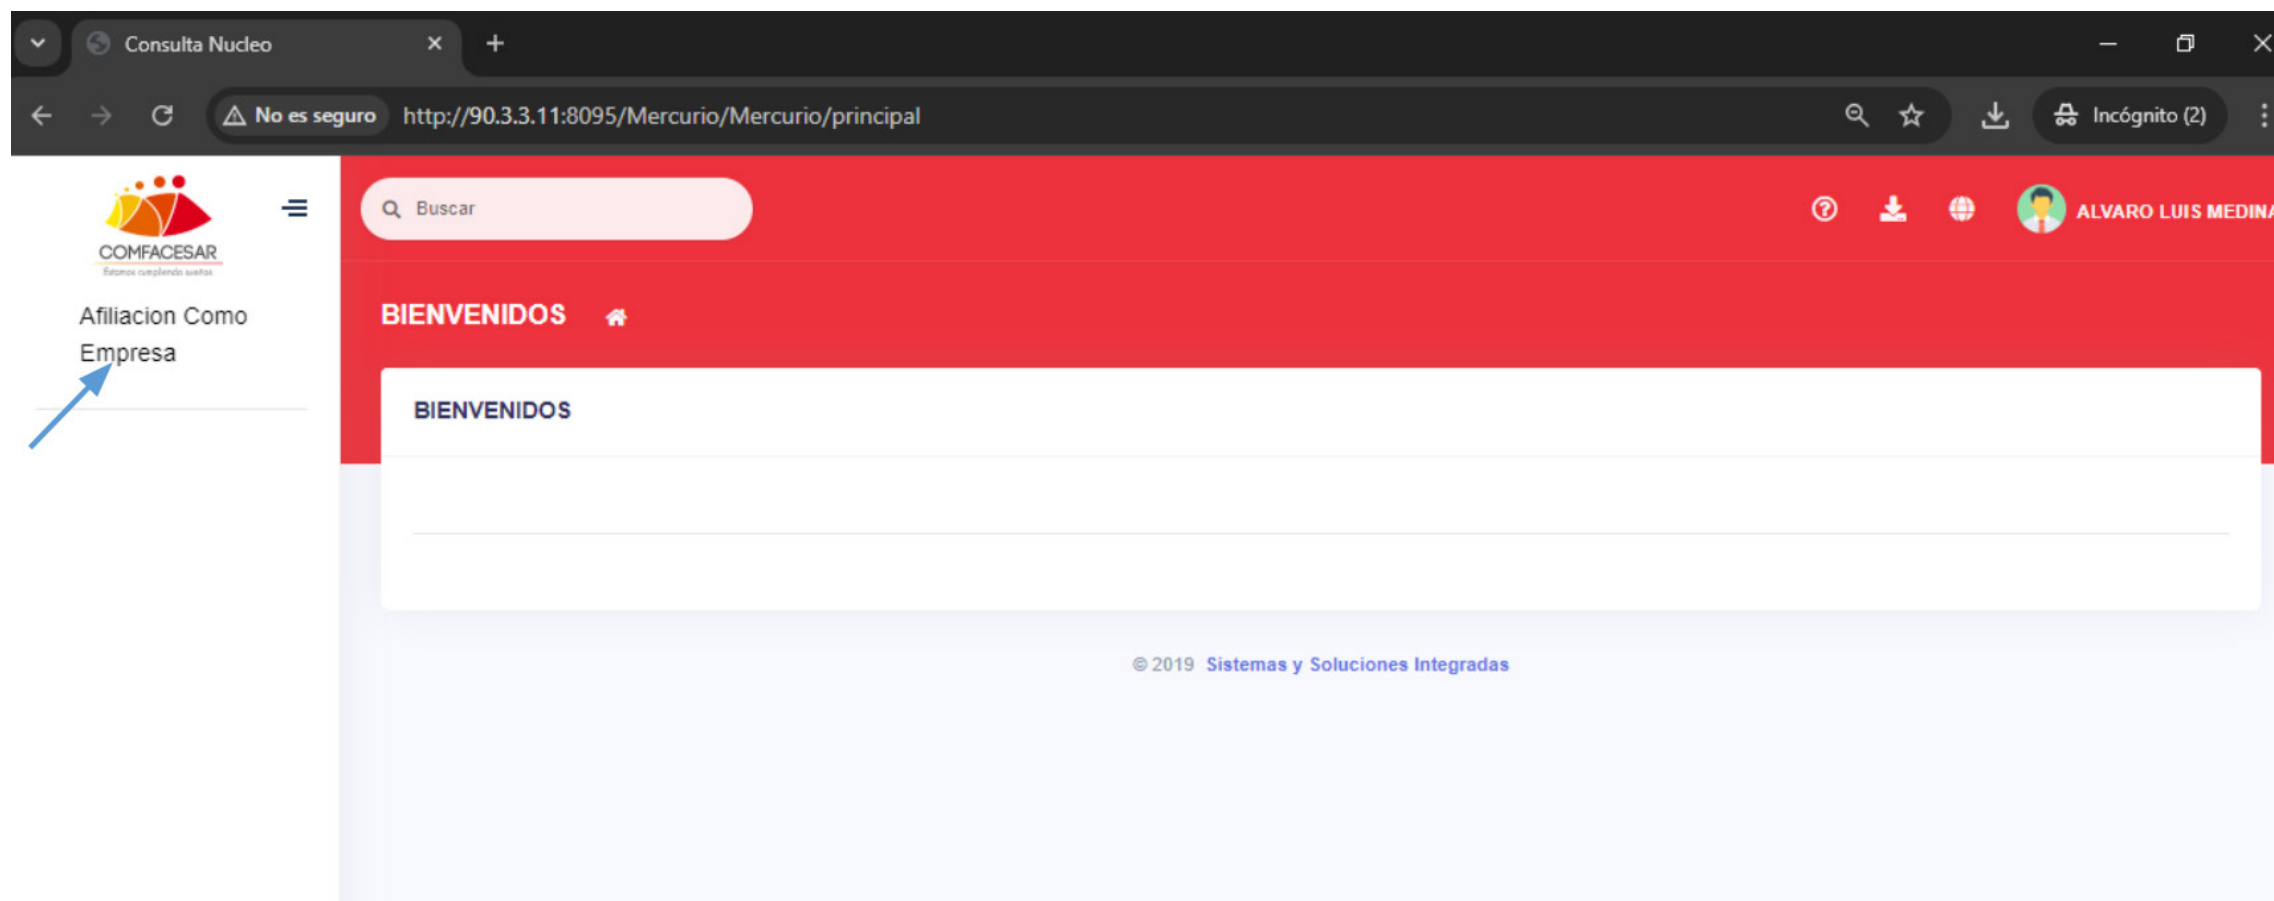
Consulta Nucleo

No es seguro http://90.3.3.11:8095/Mercurio/Mercurio/principal

Incógnito (2)

COMFACESAR
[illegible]

Buscar

ALVARO LUIS MEDINA

Afiliacion Como Empresa

BIENVENIDOS

BIENVENIDOS

© 2019 Sistemas y Soluciones Integradas